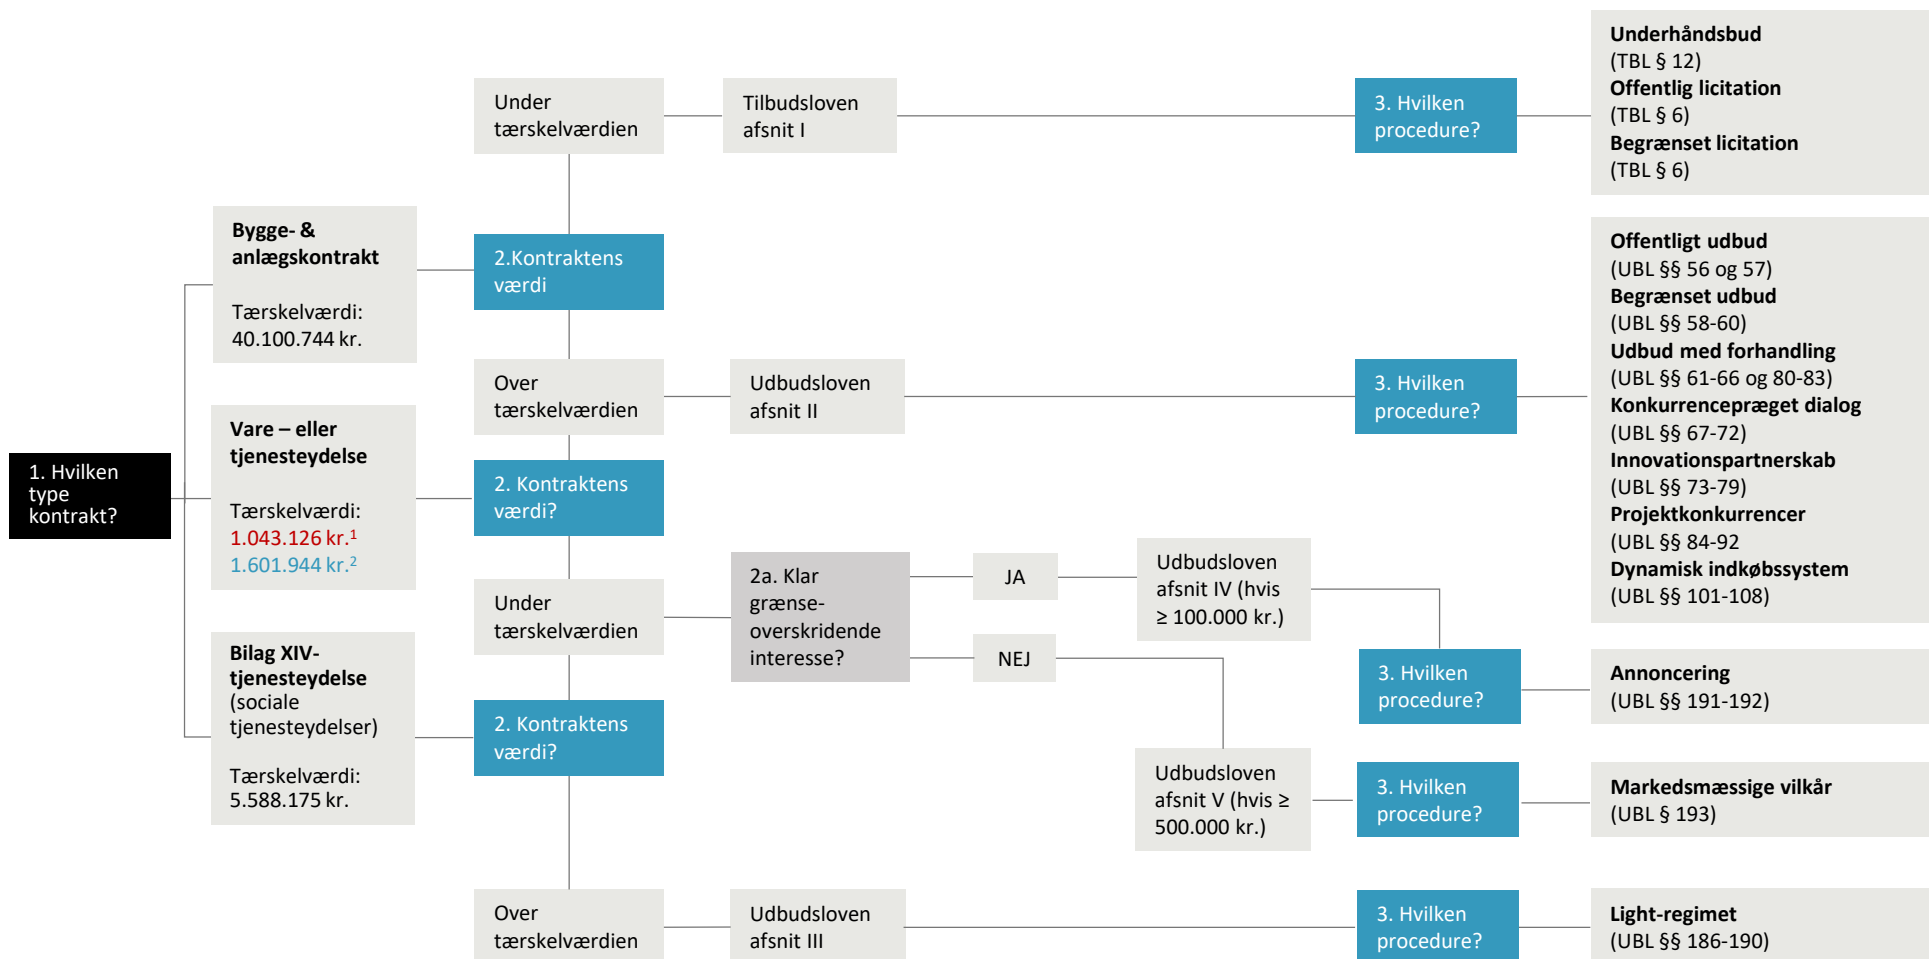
1. Hvilken type kontrakt?

Bygge- & anlægskontrakt

Tærskelværdi: 40.100.744 kr.

Vare – eller tjenesteydelse

Tærskelværdi: 1.043.126 kr.$^1$ 1.601.944 kr.$^2$

Bilag XIV-tjenesteydelse (sociale tjenesteydelser)

Tærskelværdi: 5.588.175 kr.

Under tærskelværdien

2.Kontraktens værdi

Over tærskelværdien

2. Kontraktens værdi?

Under tærskelværdien

2. Kontraktens værdi?

Over tærskelværdien

Tilbudsloven afsnit I

Udbudsloven afsnit II

2a. Klar grænseoverskridende interesse?

JA

NEJ

Udbudsloven afsnit IV (hvis ≥ 100.000 kr.)

Udbudsloven afsnit V (hvis ≥ 500.000 kr.)

Udbudsloven afsnit III

3. Hvilken procedure?

3. Hvilken procedure?

3. Hvilken procedure?

3. Hvilken procedure?

3. Hvilken procedure?

Underhåndsbud (TBL § 12) Offentlig licitation (TBL § 6) Begrænset licitation (TBL § 6)

Offentligt udbud (UBL §§ 56 og 57) Begrænset udbud (UBL §§ 58-60) Udbud med forhandling (UBL §§ 61-66 og 80-83) Konkurrencepræget dialog (UBL §§ 67-72) Innovationspartnerskab (UBL §§ 73-79) Projektkonkurrencer (UBL §§ 84-92) Dynamisk indkøbssystem (UBL §§ 101-108)

Annoncering (UBL §§ 191-192)

Markedsmæssige vilkår (UBL § 193)

Light-regimet (UBL §§ 186-190)